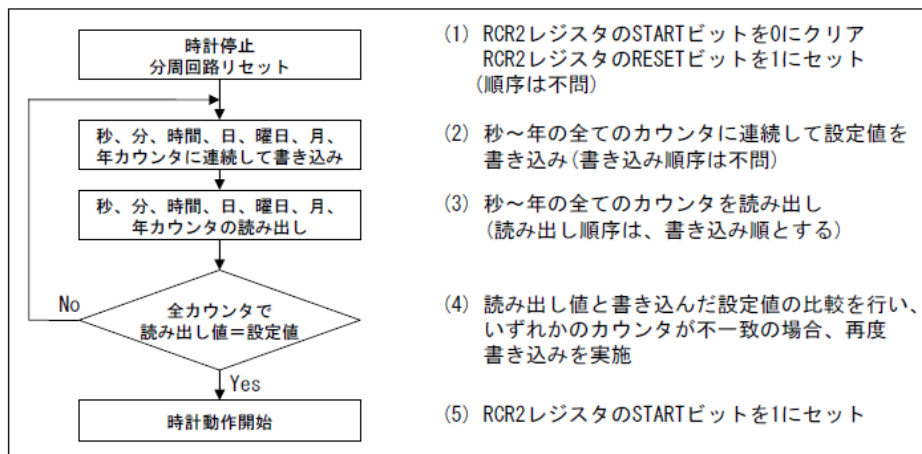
時計停止
分周回路リセット

秒、分、時間、日、曜日、月、
年カウンタに連続して書き込み

秒、分、時間、日、曜日、月、
年カウンタの読み出し

No

全カウンタで
読み出し値＝設定値

Yes

時計動作開始

(1) RCR2レジスタのSTARTビットを0にクリア
RCR2レジスタのRESETビットを1にセット
(順序は不問)

(2) 秒～年の全てのカウンタに連続して設定値を書き込み(書き込み順序は不問)

(3) 秒～年の全てのカウンタを読み出し
(読み出し順序は、書き込み順とする)

(4) 読み出し値と書き込んだ設定値の比較を行い、いずれかのカウンタが不一致の場合、再度書き込みを実施

(5) RCR2レジスタのSTARTビットを1にセット